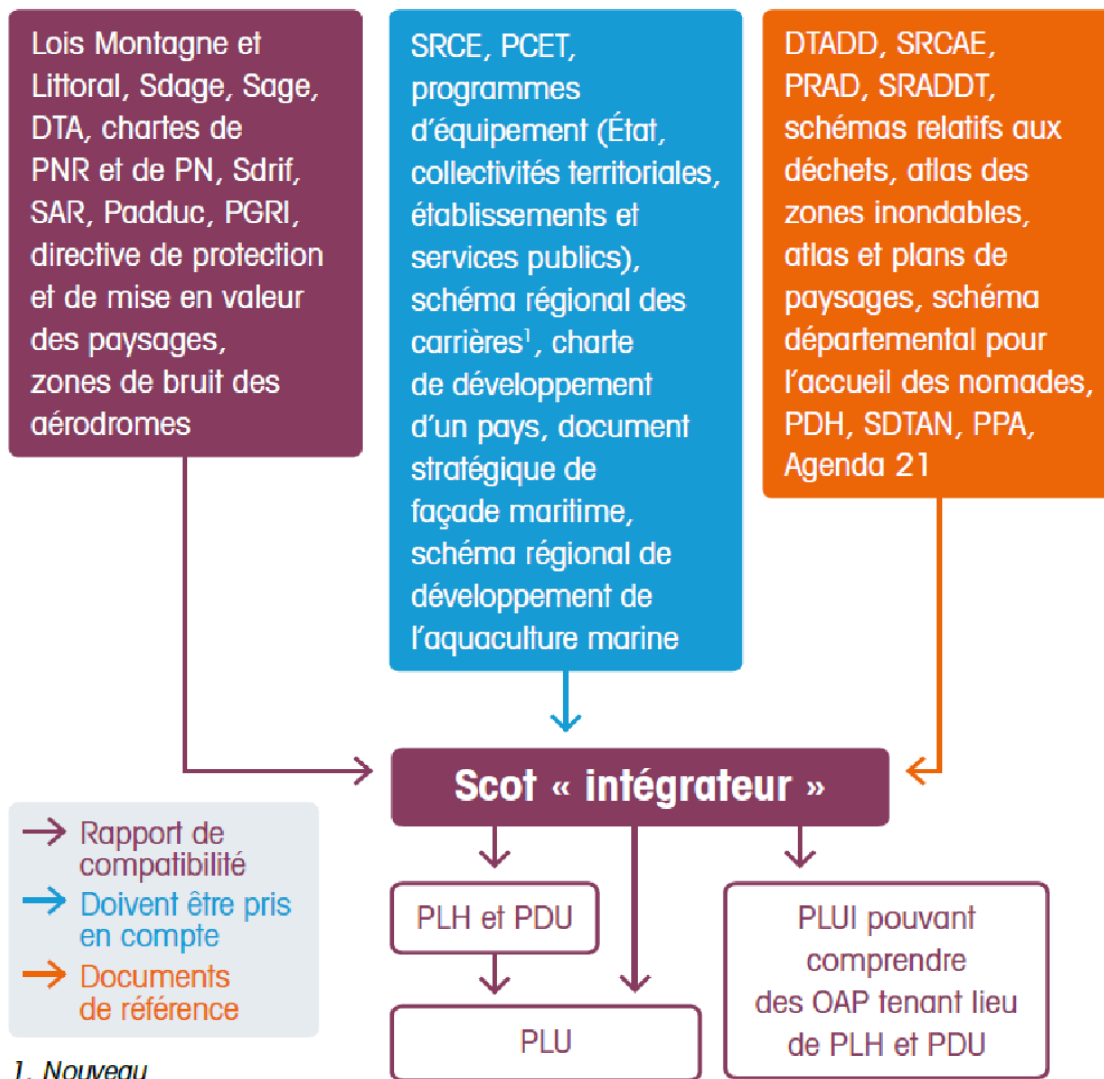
Lois Montagne et Littoral, Sdage, Sage, DTA, chartes de PNR et de PN, Sdrif, SAR, Padduc, PGRI, directive de protection et de mise en valeur des paysages, zones de bruit des aérodromes

SRCE, PCET, programmes d'équipement (État, collectivités territoriales, établissements et services publics), schéma régional des carrières$^1$, charte de développement d'un pays, document stratégique de façade maritime, schéma régional de développement de l'aquaculture marine

DTADD, SRCAE, PRAD, SRADDT, schémas relatifs aux déchets, atlas des zones inondables, atlas et plans de paysages, schéma départemental pour l'accueil des nomades, PDH, SDTAN, PPA, Agenda 21

Scot « intégrateur »

Rapport de compatibilité
Doivent être pris en compte
Documents de référence

PLH et PDU

PLUI pouvant comprendre des OAP tenant lieu de PLH et PDU

PLU

1. Nouveau